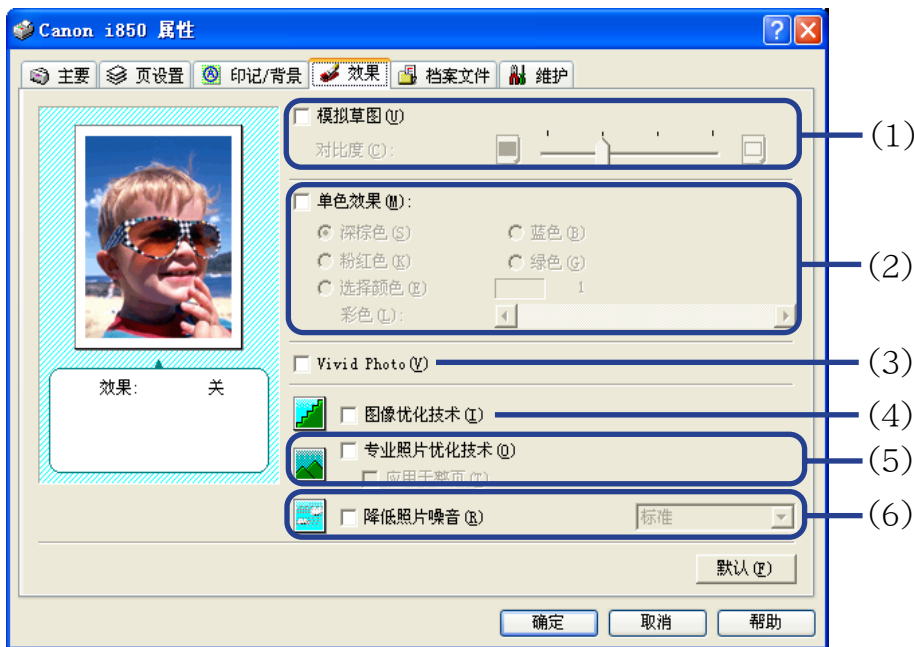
Canon i850 属性

主要 | 页设置 | 印记/背景 | 效果 | 档案文件 | 维护

模拟草图 (U)
对比度 (C):

(1)

单色效果 (M):
深棕色 (S)
蓝色 (B)
粉红色 (K)
绿色 (G)
选择颜色 (E)
1
彩色 (L):

(2)

Vivid Photo (V)

(3)

效果: 关

图像优化技术 (I)

(4)

专业照片优化技术 (O)
应用于整页 (T)

(5)

降低照片噪音 (R)
标准

(6)

默认 (F)

确定
取消
帮助